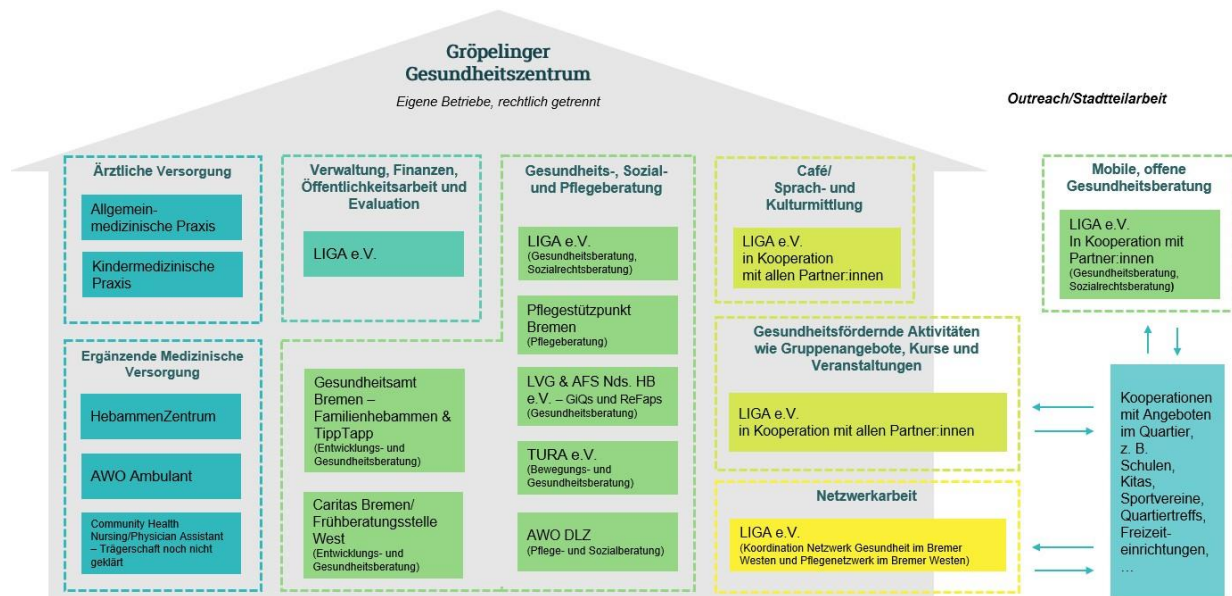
Gröpelinger Gesundheitszentrum

Eigene Betriebe, rechtlich getrennt

Outreach/Stadtteilarbeit

Ärztliche Versorgung

Allgemeinmedizinische Praxis

Kindermedizinische Praxis

Ergänzende Medizinische Versorgung

HebammenZentrum

AWO Ambulant

Community Health Nursing/Physician Assistant – Trägerschaft noch nicht geklärt

Verwaltung, Finanzen, Öffentlichkeitsarbeit und Evaluation

LIGA e.V.

Gesundheitsamt Bremen – Familienhebammen & TippTapp
(Entwicklungs- und Gesundheitsberatung)

Caritas Bremen/ Frühberatungsstelle West
(Entwicklungs- und Gesundheitsberatung)

Gesundheits-, Sozial- und Pflegeberatung

LIGA e.V.
(Gesundheitsberatung, Sozialrechtsberatung)

Pflegestützpunkt Bremen
(Pflegeberatung)

LVG & AFS Nds. HB e.V. – GiQs und ReFaps
(Gesundheitsberatung)

TURA e.V.
(Bewegungs- und Gesundheitsberatung)

AWO DLZ
(Pflege- und Sozialberatung)

Café/ Sprach- und Kulturmittlung

LIGA e.V. in Kooperation mit allen Partner:innen

Gesundheitsfördernde Aktivitäten wie Gruppenangebote, Kurse und Veranstaltungen

LIGA e.V. in Kooperation mit allen Partner:innen

Netzwerkarbeit

LIGA e.V.
(Koordination Netzwerk Gesundheit im Bremer Westen und Pflegenetzwerk im Bremer Westen)

Mobile, offene Gesundheitsberatung

LIGA e.V. In Kooperation mit Partner:innen
(Gesundheitsberatung, Sozialrechtsberatung)

Kooperationen mit Angeboten im Quartier, z. B. Schulen, Kitas, Sportvereine, Quartiertreffs, Freizeiteinrichtungen, …